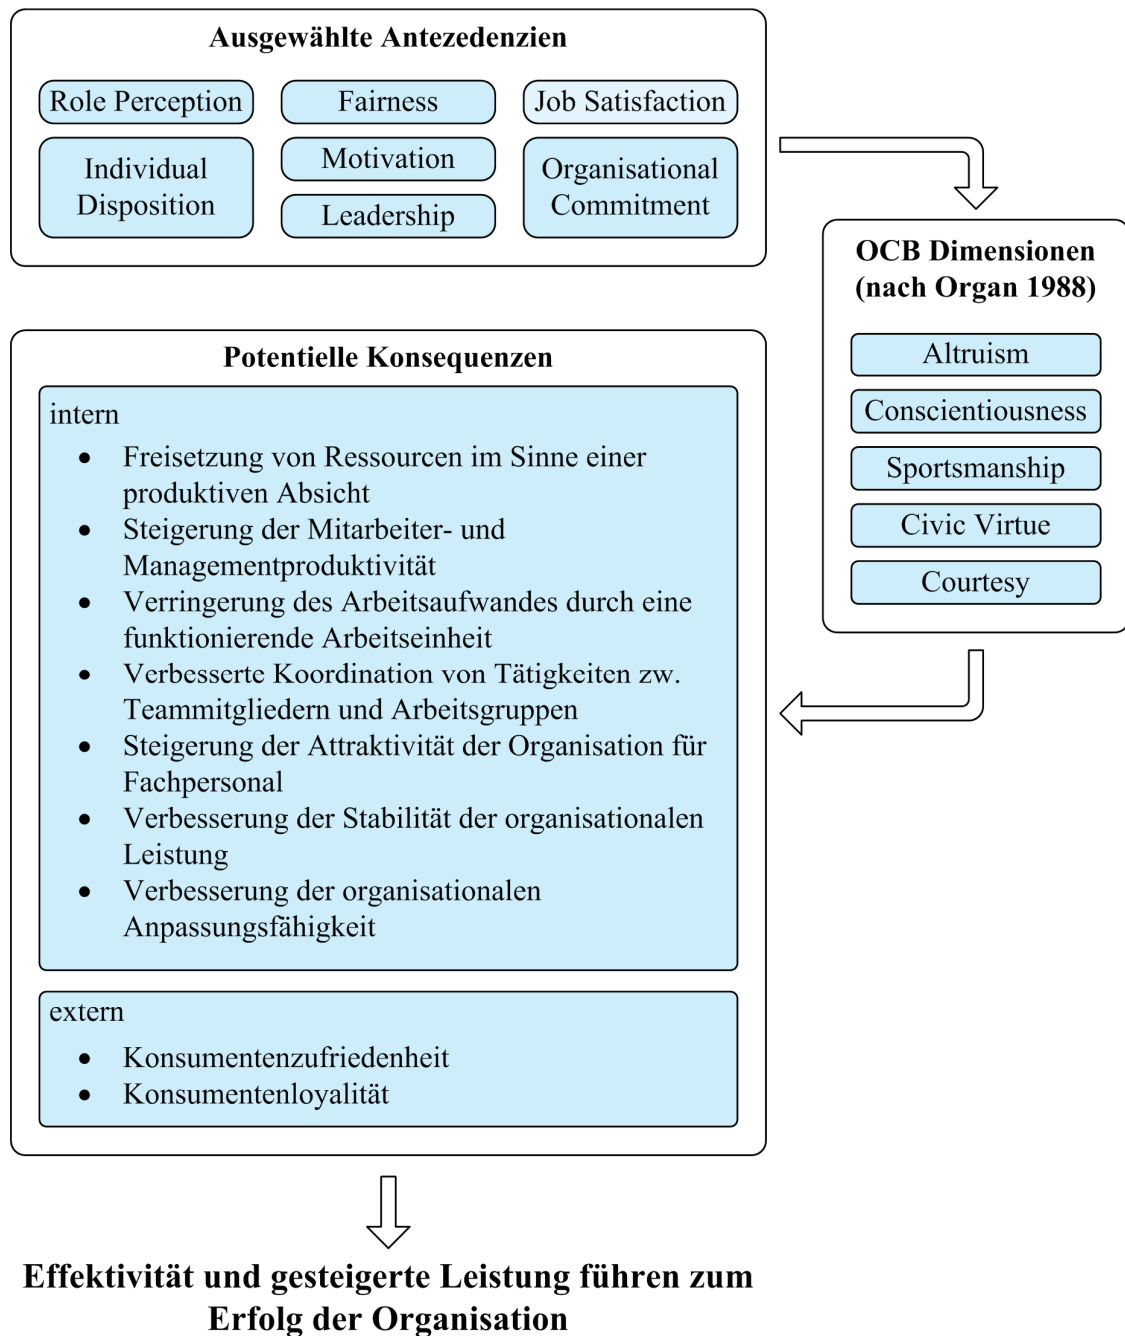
Ausgewählte Antezedenzien

Role Perception
Fairness
Job Satisfaction
Individual Disposition
Motivation
Leadership
Organisational Commitment

OCB Dimensionen (nach Organ 1988)

Altruism
Conscientiousness
Sportsmanship
Civic Virtue
Courtesy

Potentielle Konsequenzen

intern

- Freisetzung von Ressourcen im Sinne einer produktiven Absicht
- Steigerung der Mitarbeiter- und Managementproduktivität
- Verringerung des Arbeitsaufwandes durch eine funktionierende Arbeitseinheit
- Verbesserte Koordination von Tätigkeiten zw. Teammitgliedern und Arbeitsgruppen
- Steigerung der Attraktivität der Organisation für Fachpersonal
- Verbesserung der Stabilität der organisationalen Leistung
- Verbesserung der organisationalen Anpassungsfähigkeit

extern

- Konsumentenzufriedenheit
- Konsumentenloyalität

Effektivität und gesteigerte Leistung führen zum Erfolg der Organisation